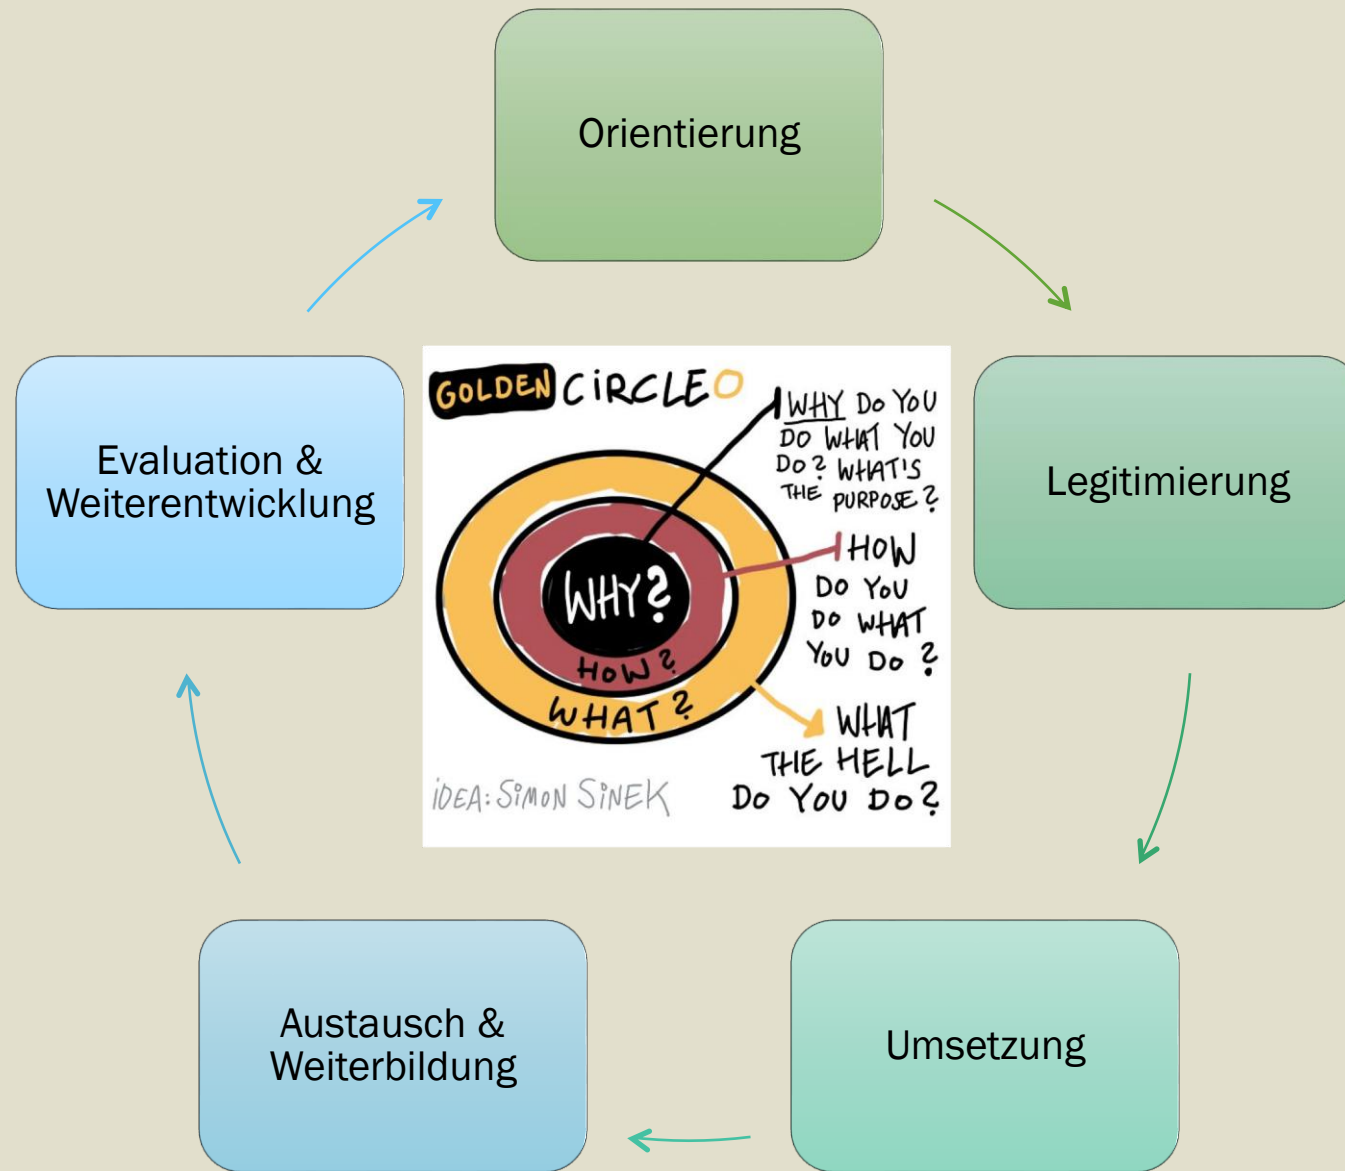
Orientierung

Legitimierung

Umsetzung

Austausch & Weiterbildung

Evaluation & Weiterentwicklung

GOLDEN CIRCLE

WHY?

HOW?

WHAT?

WHY DO YOU DO WHAT YOU DO? WHAT'S THE PURPOSE?

HOW DO YOU DO WHAT YOU DO?

WHAT THE HELL DO YOU DO?

IDEA: SIMON SINEK